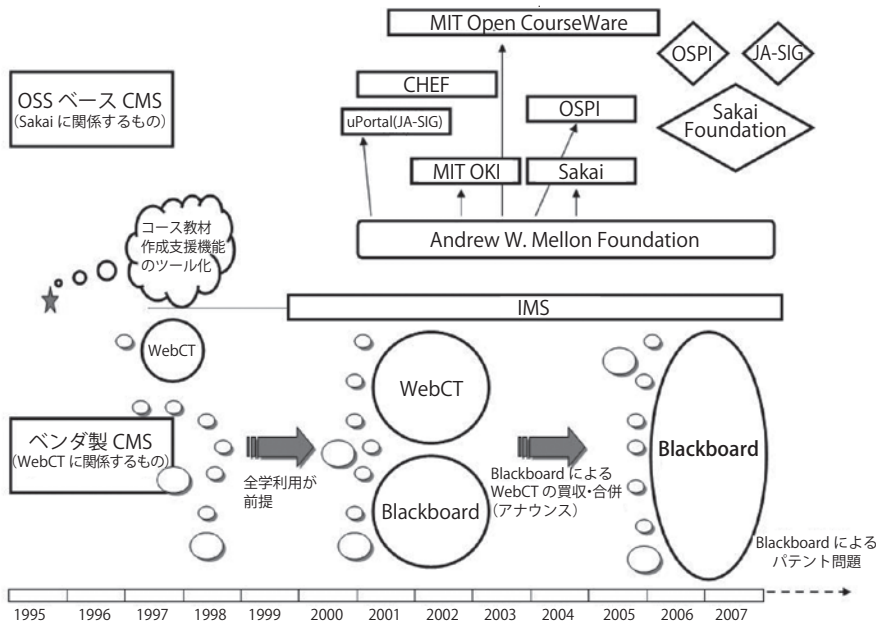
MIT Open CourseWare

OSPI

JA-SIG

Sakai Foundation

CHEF

OSPI

OSS ベース CMS
(Sakai に関係するもの)

uPortal(JA-SIG)

MIT OKI

Sakai

コース教材作成支援機能のツール化

Andrew W. Mellon Foundation

IMS

WebCT

WebCT

ベンダ製 CMS
(WebCT に関係するもの)

全学利用が前提

Blackboard

Blackboard によるWebCT の買収・合併(アナウンス)

Blackboard

Blackboard によるパテント問題

1995 1996 1997 1998 1999 2000 2001 2002 2003 2004 2005 2006 2007